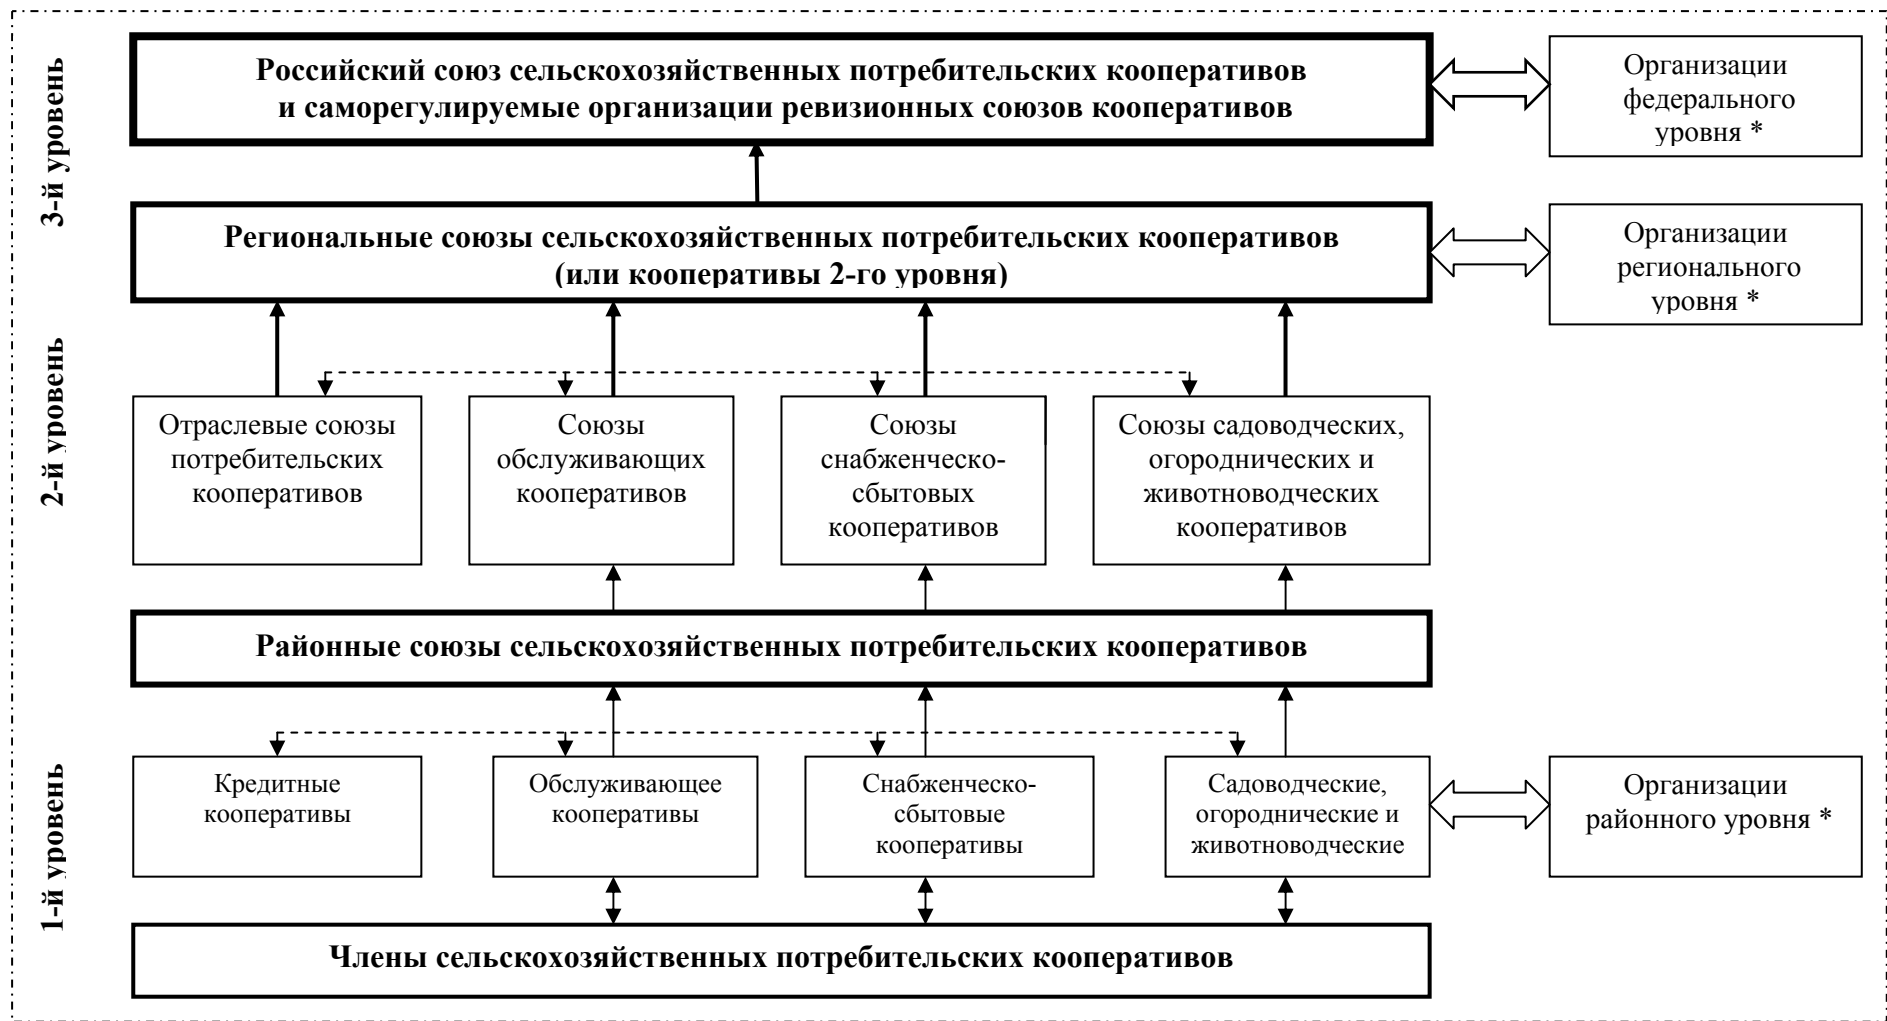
3-й уровень

Российский союз сельскохозяйственных потребительских кооперативов и саморегулируемые организации ревизионных союзов кооперативов

Организации федерального уровня *

Региональные союзы сельскохозяйственных потребительских кооперативов (или кооперативы 2-го уровня)

Организации регионального уровня *

2-й уровень

Отраслевые союзы потребительских кооперативов

Союзы обслуживающих кооперативов

Союзы снабженческо-сбытовых кооперативов

Союзы садоводческих, огороднических и животноводческих кооперативов

Районные союзы сельскохозяйственных потребительских кооперативов

1-й уровень

Кредитные кооперативы

Обслуживающее кооперативы

Снабженческо-сбытовые кооперативы

Садоводческие, огороднические и животноводческие

Организации районного уровня *

Члены сельскохозяйственных потребительских кооперативов